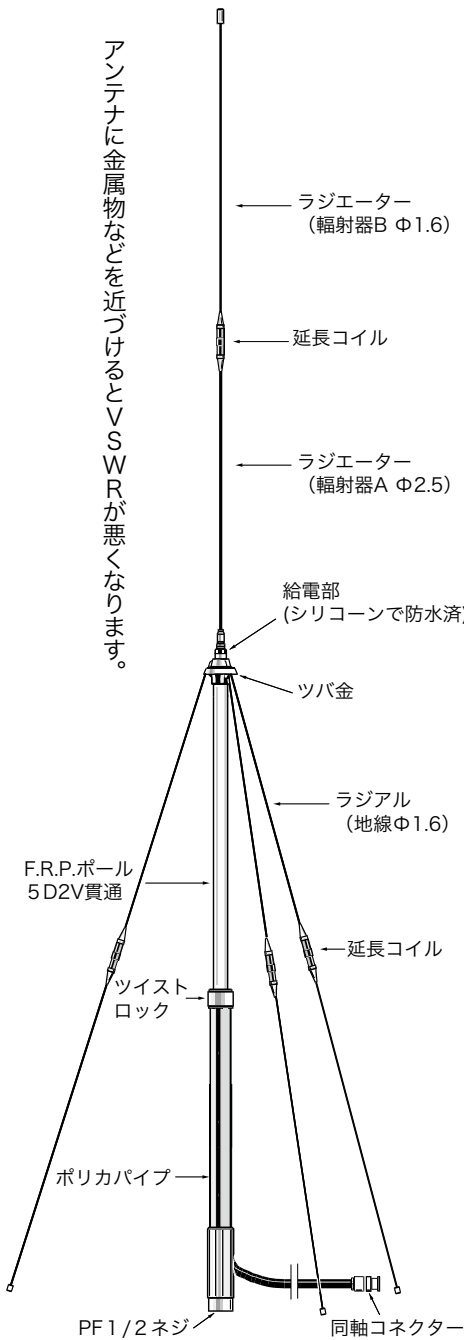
アンテナに金属物などを近づけるとVSWRが悪くなります。

ラジエーター
（輻射器B Φ1.6）

延長コイル

ラジエーター
（輻射器A Φ2.5）

給電部
(シリコーンで防水済)

ツバ金

ラジアル
（地線Φ1.6）

F.R.P.ポール
5D2V貫通

延長コイル

ツイスト
ロック

ポリカパイプ

PF1/2ネジ

同軸コネクター